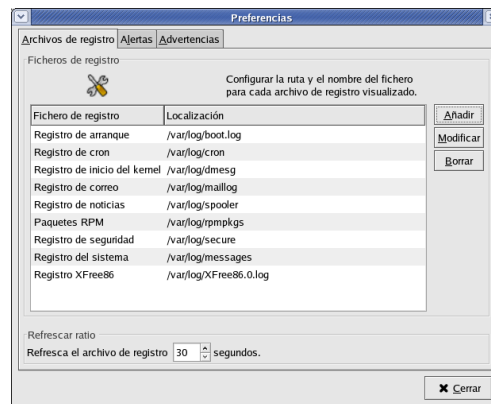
Preferencias

Archivos de registro | Alertas | Advertencias

Ficheros de registro

Configurar la ruta y el nombre del fichero para cada archivo de registro visualizado.

| Fichero de registro | Localización |
|---|---|
| Registro de arranque | /var/log/boot.log |
| Registro de cron | /var/log/cron |
| Registro de inicio del kernel | /var/log/dmesg |
| Registro de correo | /var/log/maillog |
| Registro de noticias | /var/log/spooler |
| Paquetes RPM | /var/log/rpmpkgs |
| Registro de seguridad | /var/log/secure |
| Registro del sistema | /var/log/messages |
| Registro XFree86 | /var/log/XFree86.0.log |

Añadir
Modificar
Borrar

Refrescar ratio

Refresca el archivo de registro 30 segundos.

Cerrar